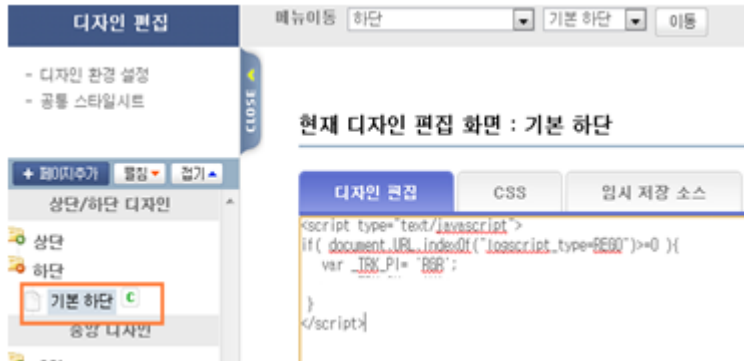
디자인 편집

- 디자인 환경 설정
- 공통 스타일시트

CLOSE

+ 페이지추가 펼침 접기

상단/하단 디자인

상단
하단
기본 하단 C

중앙 디자인

메뉴이동 하단 기본 하단 이동

현재 디자인 편집 화면 : 기본 하단

디자인 편집 CSS 임시 저장 소스

<script type="text/javascript">
if( document.URL.indexOf("logscript_type=REGO")>=0 ){
var _TRK_PI= 'RGR';

}
</script>